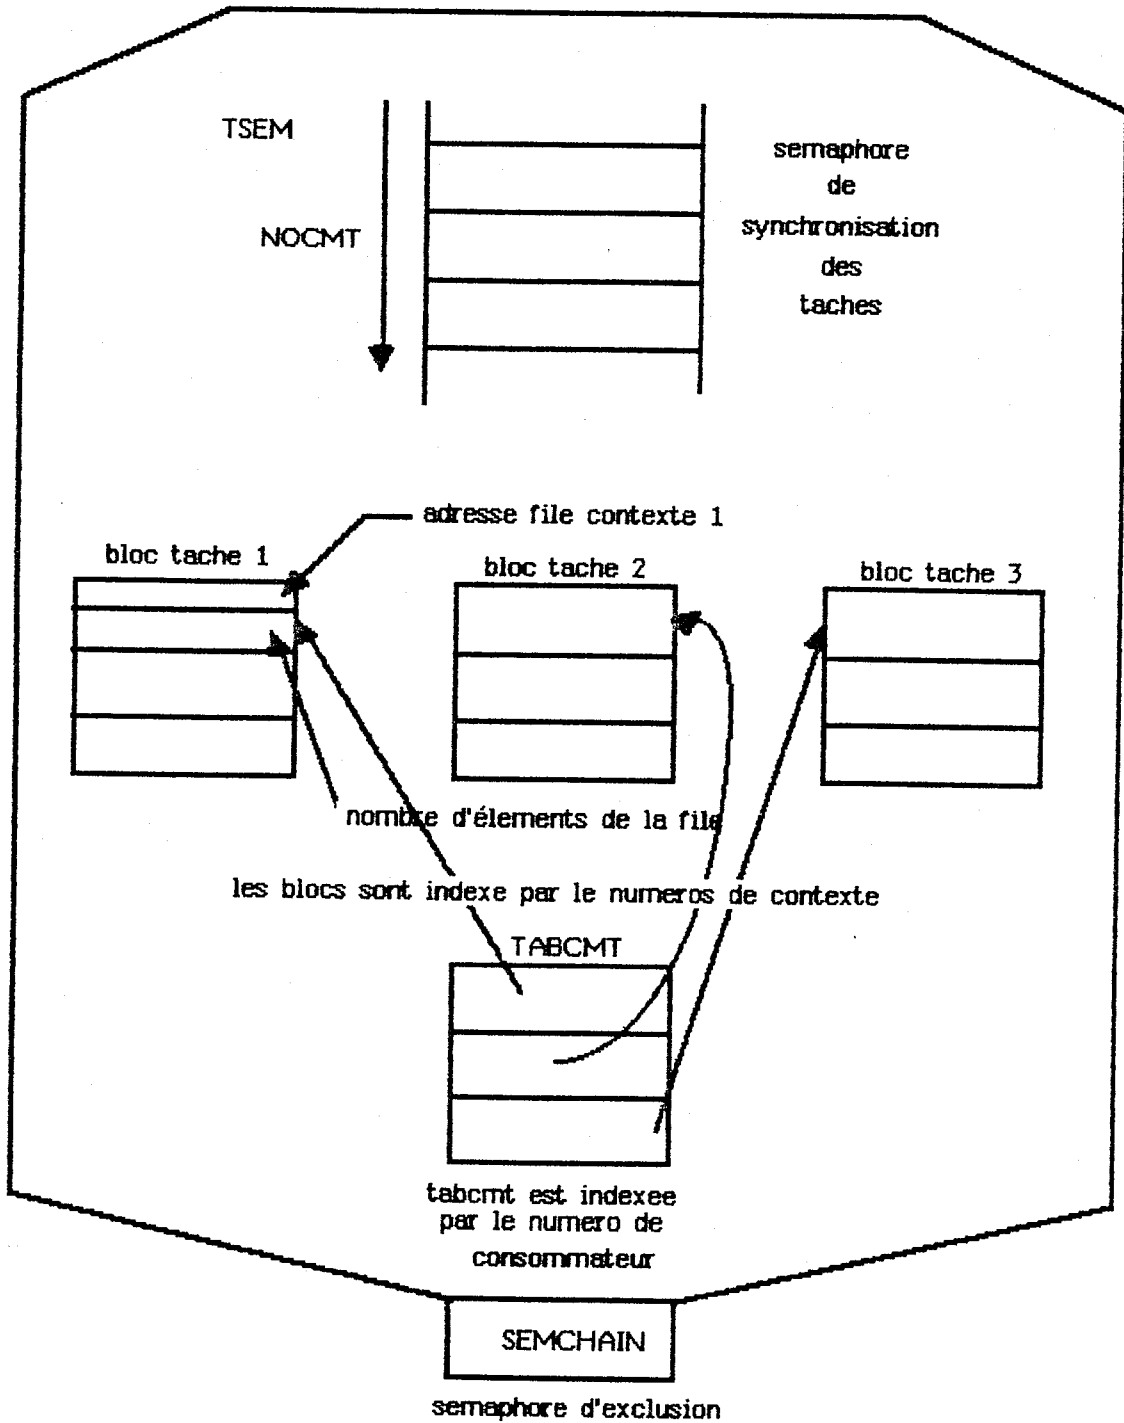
TSEM

NOCMT

semaphore de synchronisation des taches

adresse file contexte 1

bloc tache 1

bloc tache 2

bloc tache 3

nombre d'élements de la file

les blocs sont indexe par le numeros de contexte

TABCMT

tabcmt est indexee par le numero de consommateur

SEMCHAIN

semaphore d'exclusion